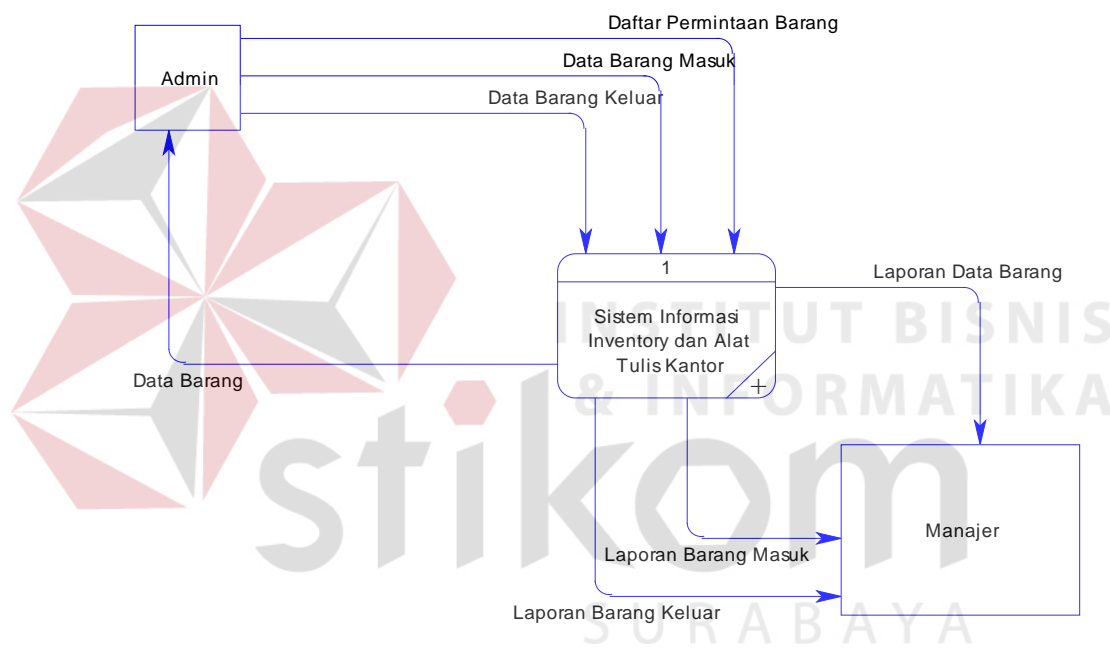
Daftar Permintaan Barang

Admin

Data Barang Masuk

Data Barang Keluar

1

Sistem Informasi Inventory dan Alat Tulis Kantor

Laporan Data Barang

Data Barang

INSTITUT BISNIS & INFORMATIKA

stikom

Manajer

Laporan Barang Masuk

Laporan Barang Keluar

SURABAYA